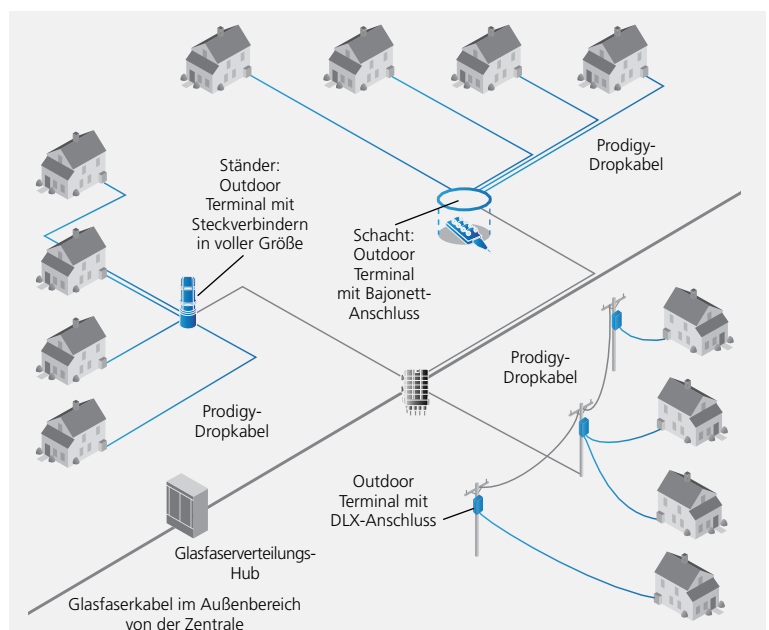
Prodigy-Dropkabel

Ständer: Outdoor Terminal mit Steckverbindern in voller Größe

Schacht: Outdoor Terminal mit Bajonett-Anschluss

Prodigy-Dropkabel

Prodigy-Dropkabel

Outdoor Terminal mit DLX-Anschluss

Glasfaserverteilungs-Hub

Glasfaserkabel im Außenbereich von der Zentrale